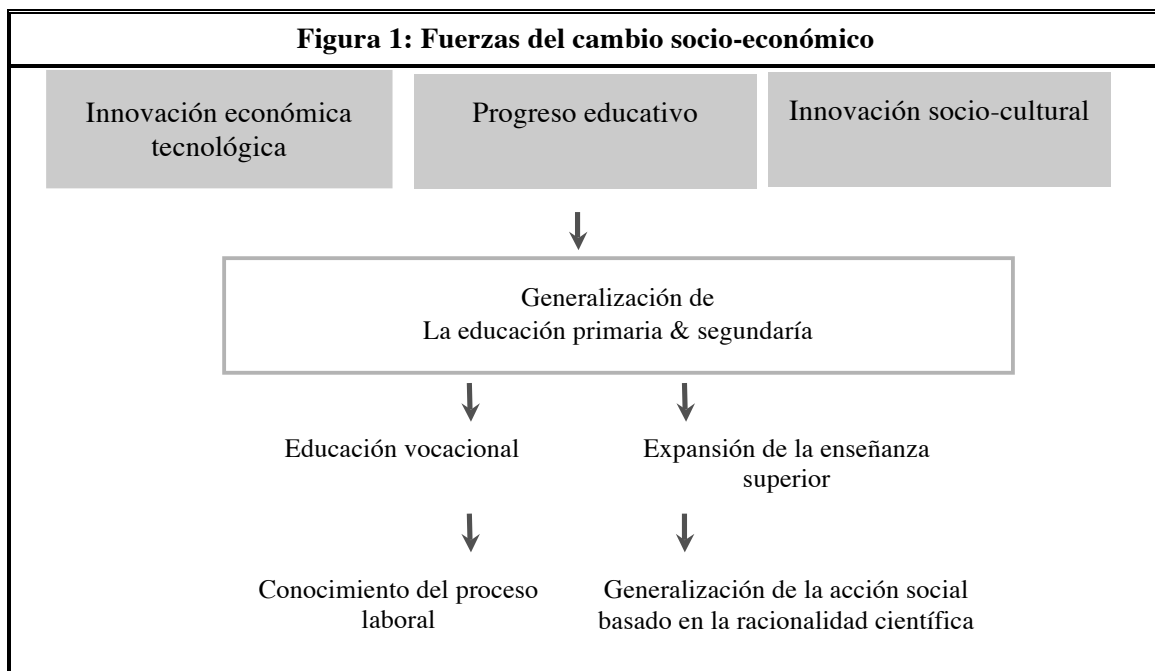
Figura 1: Fuerzas del cambio socio-económico

Innovación económica tecnológica

Progreso educativo

Innovación socio-cultural

Generalización de La educación primaria & segundaría

Educación vocacional

Expansión de la enseñanza superior

Conocimiento del proceso laboral

Generalización de la acción social basado en la racionalidad científica